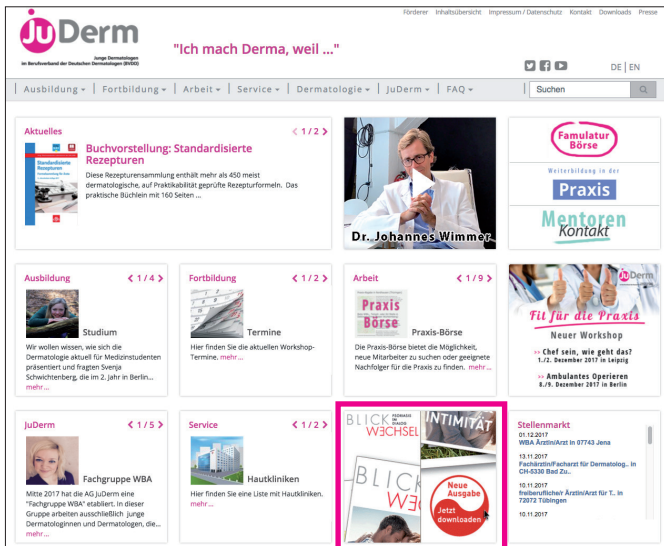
Förderer Inhaltsübersicht Impressum / Datenschutz Kontakt Downloads Presse

JuDerm
Junge Dermatologen im Berufsverband der Deutschen Dermatologen (BVDD)

"Ich mach Derma, weil ..."

DE | EN

Ausbildung ▾ | Fortbildung ▾ | Arbeit ▾ | Service ▾ | Dermatologie ▾ | JuDerm ▾ | FAQ ▾ | Suchen

Aktuelles ‹ 1 / 2 ›
Buchvorstellung: Standardisierte Rezepturen
Diese Rezepturensammlung enthält mehr als 450 meist dermatologische, auf Praktikabilität geprüfte Rezepturformeln. Das praktische Büchlein mit 160 Seiten ...

Dr. Johannes Wimmer

Famulatur Börse
Weiterbildung in der Praxis
Mentoren Kontakt

Ausbildung ‹ 1 / 4 ›
Studium
Wir wollen wissen, wie sich die Dermatologie aktuell für Medizinstudenten präsentiert und fragten Svenja Schwichtenberg, die im 2. Jahr in Berlin... mehr ...

Fortbildung ‹ 1 / 2 ›
Termine
Hier finden Sie die aktuellen Workshop-Termine. mehr ...

Arbeit ‹ 1 / 9 ›
Praxis Börse
Praxis-Börse
Die Praxis-Börse bietet die Möglichkeit, neue Mitarbeiter zu suchen oder geeignete Nachfolger für die Praxis zu finden. mehr ...

JuDerm
Fit für die Praxis
Neuer Workshop
>> Chef sein, wie geht das?
1./2. Dezember 2017 in Leipzig
>> Ambulantes Operieren
8./9. Dezember 2017 in Berlin

JuDerm ‹ 1 / 5 ›
Fachgruppe WBA
Mitte 2017 hat die AG JuDerm eine "Fachgruppe WBA" etabliert. In dieser Gruppe arbeiten ausschließlich junge Dermatologinnen und Dermatologen, die... mehr ...

Service ‹ 1 / 2 ›
Hautkliniken
Hier finden Sie eine Liste mit Hautkliniken. mehr ...

BLICKWECHSEL
INTIMITÄT
BLICK WE
Neue Ausgabe
Jetzt downloaden

Stellenmarkt
01.12.2017
WBA Ärztin/Arzt in 07743 Jena
13.11.2017
Fachärztin/Facharzt für Dermatolog.. in CH-5330 Bad Zu..
10.11.2017
freiberufliche/r Ärztin/Arzt für T.. in 72072 Tübingen
10.11.2017